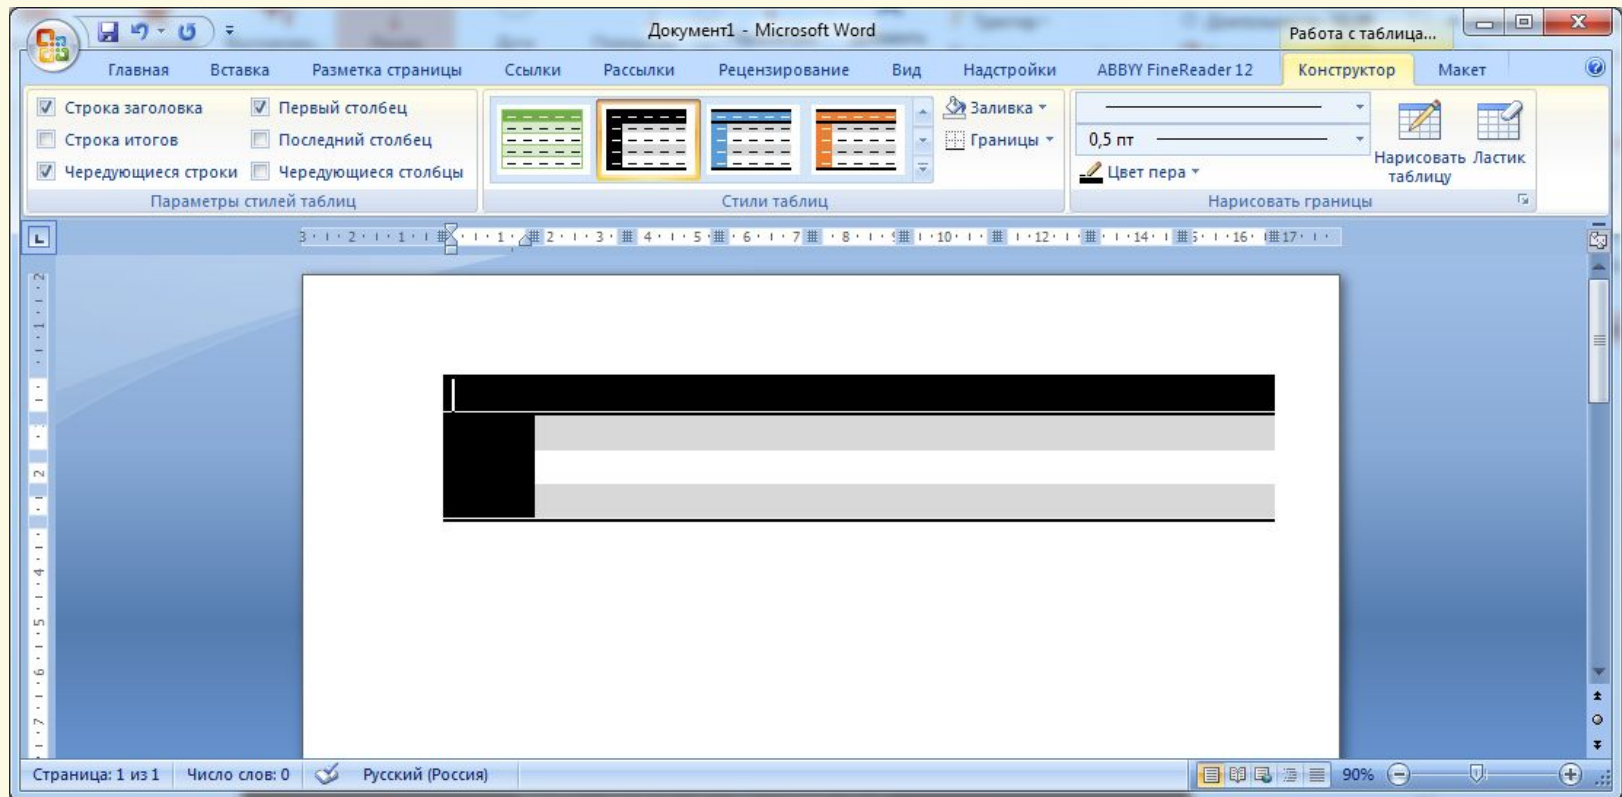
Документ1 - Microsoft Word

Работа с таблица...

Главная Вставка Разметка страницы Ссылки Рассылки Рецензирование Вид Надстройки ABBYY FineReader 12 Конструктор Макет

Строка заголовка
Строка итогов
Чередующиеся строки
Первый столбец
Последний столбец
Чередующиеся столбцы
Параметры стилей таблиц

Заливка
Границы
Стили таблиц

0,5 пт
Цвет пера
Нарисовать таблицу
Ластик
Нарисовать границы

Страница: 1 из 1 Число слов: 0 Русский (Россия) 90%